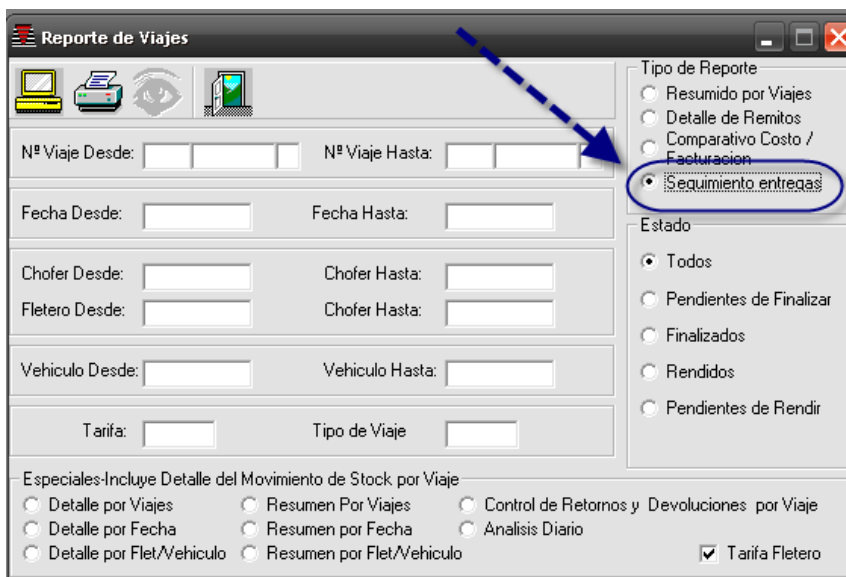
Reporte de Viajes

Tipo de Reporte
Resumido por Viajes
Detalle de Remitos
Comparativo Costo / Facturacion
Seguimiento entregas

Nº Viaje Desde:
Nº Viaje Hasta:
Fecha Desde:
Fecha Hasta:
Chofer Desde:
Chofer Hasta:
Fletero Desde:
Chofer Hasta:
Vehiculo Desde:
Vehiculo Hasta:
Tarifa:
Tipo de Viaje

Estado
Todos
Pendientes de Finalizar
Finalizados
Rendidos
Pendientes de Rendir

Especiales-Incluye Detalle del Movimiento de Stock por Viaje
Detalle por Viajes
Resumen Por Viajes
Control de Retornos y Devoluciones por Viaje
Detalle por Fecha
Resumen por Fecha
Analisis Diario
Detalle por Flet/Vehiculo
Resumen por Flet/Vehiculo
Tarifa Fletero